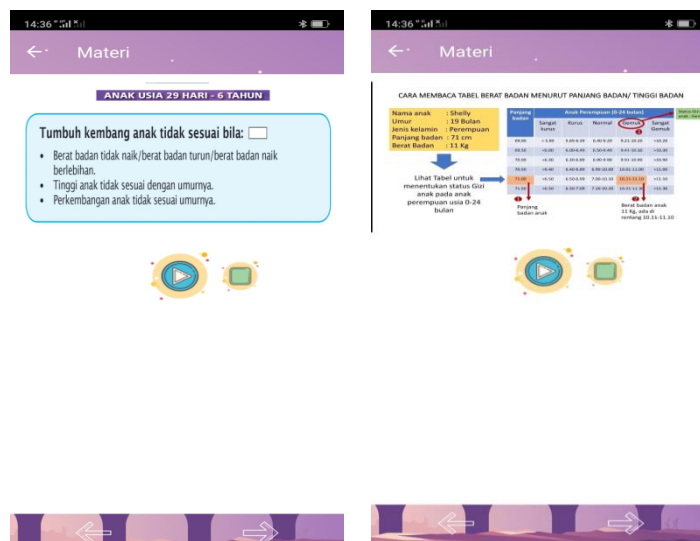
14:36

Materi

ANAK USIA 29 HARI - 6 TAHUN

Tumbuh kembang anak tidak sesuai bila:

• Berat badan tidak naik/berat badan turun/berat badan naik berlebihan.
• Tinggi anak tidak sesuai dengan umurnya.
• Perkembangan anak tidak sesuai umurnya.

14:36

Materi

CARA MEMBACA TABEL BERAT BADAN MENURUT PANJANG BADAN/ TINGGI BADAN

Nama anak : Shelly
Umur : 19 Bulan
Jenis kelamin : Perempuan
Panjang badan : 71 cm
Berat Badan : 11 Kg

Lihat Tabel untuk menentukan status Gizi anak pada anak perempuan usia 0-24 bulan

| Panjang badan | Sangat kurus | Kurus | Normal | Gemuk | Sangat Gemuk |
|---|---|---|---|---|---|
| 69,00 | < 5,80 | 5,80-6,30 | 6,40-9,20 | 9,21-10,00 | >10,00 |
| 69,50 | <6,00 | 6,00-6,40 | 6,50-9,40 | 9,41-10,10 | >10,10 |
| 70,00 | <6,10 | 6,10-6,60 | 6,90-9,60 | 9,61-10,40 | >10,40 |
| 70,50 | <6,40 | 6,40-6,80 | 6,90-10,00 | 10,01-11,00 | >11,00 |
| 71,00 | <6,50 | 6,50-6,90 | 7,00-10,10 | 10,11-11,10 | >11,10 |
| 71,50 | <6,50 | 6,50-7,00 | 7,10-10,10 | 10,11-11,30 | >11,30 |

Anak Perempuan (0-24 bulan)

Status Gizi anak : Gemuk

Panjang badan anak

Berat badan anak 11 Kg, ada di rentang 10,11-11,10